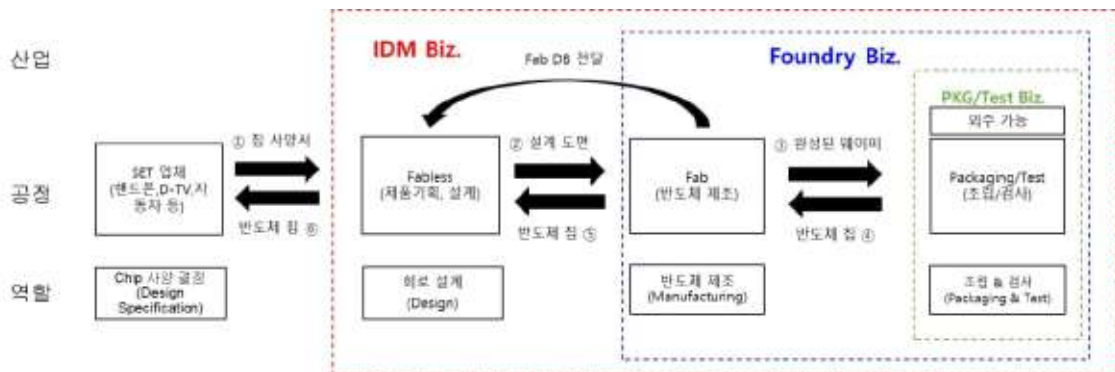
산업

IDM Biz.

Fab DB 전달

Foundry Biz.

PKG/Test Biz.

외주 가능

공정

① 칩 사양서

SET 업체 (핸드폰,D-TV,자동차 등)

반도체 칩 ⑥

② 설계 도면

Fabless (제품기획, 설계)

반도체 칩 ⑤

Fab (반도체 제조)

③ 완성된 웨이퍼

반도체 칩 ④

Packaging/Test (조립/검사)

역할

Chip 사양 결정 (Design Specification)

회로 설계 (Design)

반도체 제조 (Manufacturing)

조립 & 검사 (Packaging & Test)